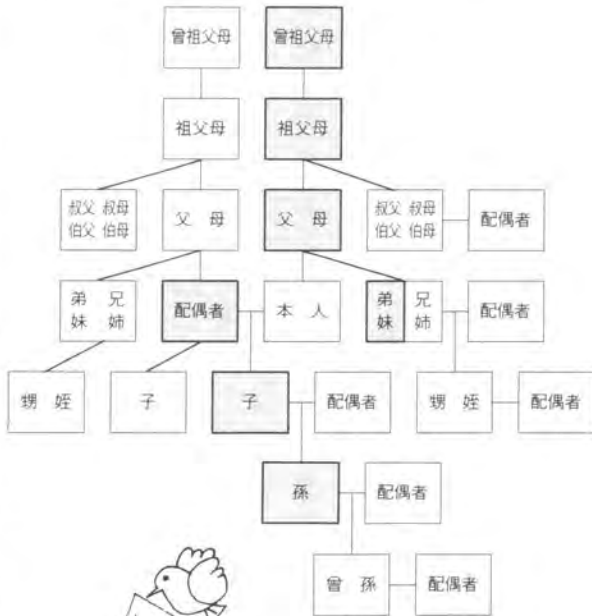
曾祖父母

曾祖父母

祖父母

祖父母

叔父 叔母
伯父 伯母

父 母

父 母

叔父 叔母
伯父 伯母

配偶者

弟 兄
妹 姉

配偶者

本 人

弟 兄
妹 姉

配偶者

甥 姪

子

子

配偶者

甥 姪

配偶者

孫

配偶者

曾 孫

配偶者